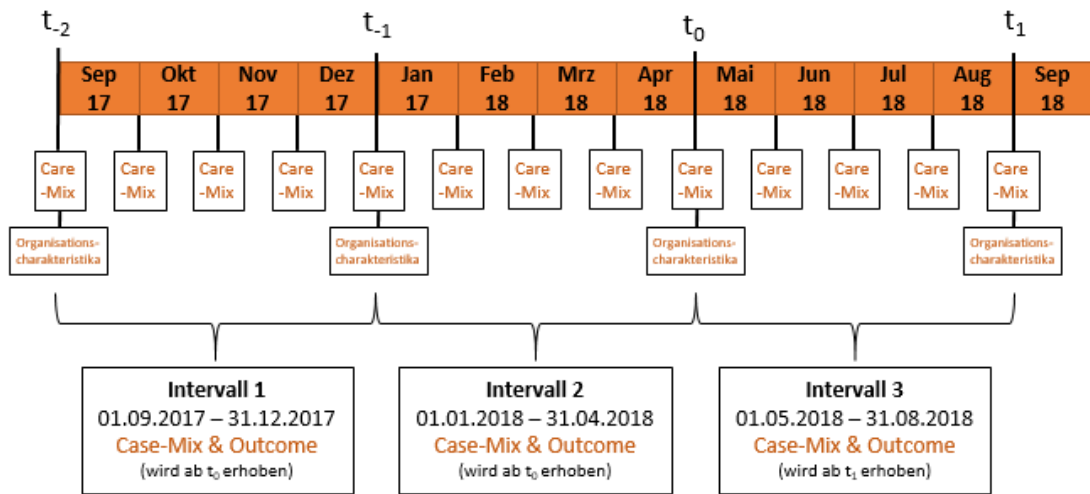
$t_{-2}$ $t_{-1}$ $t_0$ $t_1$

Sep 17 | Okt 17 | Nov 17 | Dez 17 | Jan 17 | Feb 18 | Mrz 18 | Apr 18 | Mai 18 | Jun 18 | Jul 18 | Aug 18 | Sep 18

Care -Mix
Care -Mix
Care -Mix
Care -Mix
Care -Mix
Care -Mix
Care -Mix
Care -Mix
Care -Mix
Care -Mix
Care -Mix
Care -Mix
Care -Mix

Organisations-charakteristika
Organisations-charakteristika
Organisations-charakteristika
Organisations-charakteristika

Intervall 1
01.09.2017 – 31.12.2017
Case-Mix & Outcome
(wird ab $t_0$ erhoben)

Intervall 2
01.01.2018 – 31.04.2018
Case-Mix & Outcome
(wird ab $t_0$ erhoben)

Intervall 3
01.05.2018 – 31.08.2018
Case-Mix & Outcome
(wird ab $t_1$ erhoben)